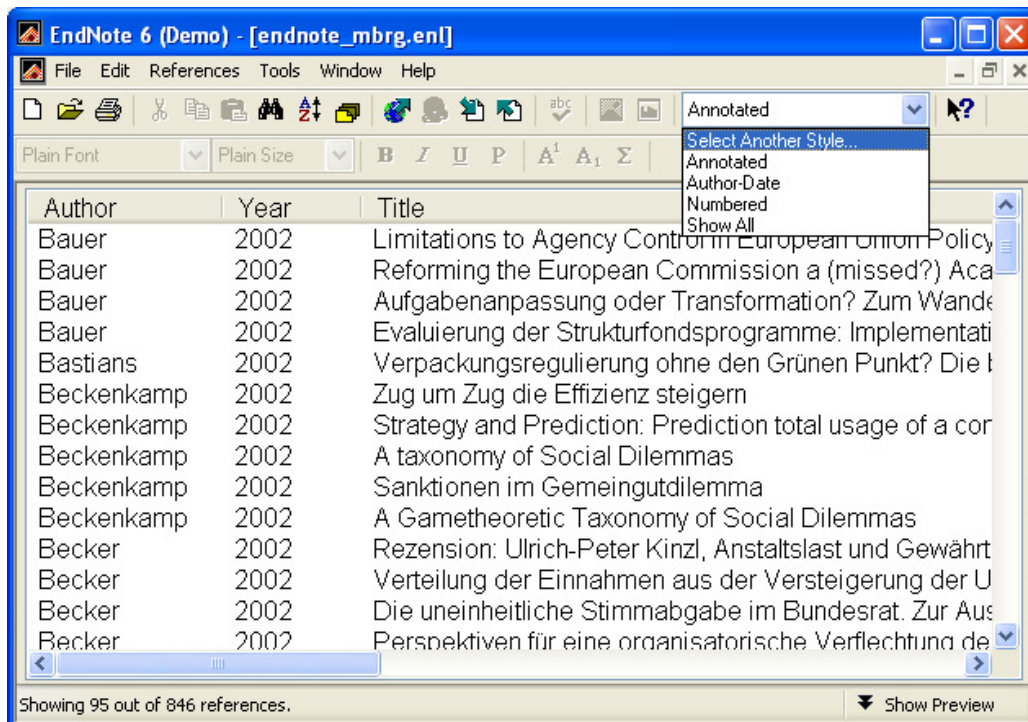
EndNote 6 (Demo) - [endnote_mbrg.enl]

File Edit References Tools Window Help

Annotated

Select Another Style...
Annotated
Author-Date
Numbered
Show All

Plain Font Plain Size B I U P $A^1$ $A_1$ Σ

| Author | Year | Title |
|---|---|---|
| Bauer | 2002 | Limitations to Agency Control in European Union Policy |
| Bauer | 2002 | Reforming the European Commission a (missed?) Aca |
| Bauer | 2002 | Aufgabenanpassung oder Transformation? Zum Wande |
| Bauer | 2002 | Evaluierung der Strukturfondsprogramme: Implementati |
| Bastians | 2002 | Verpackungsregulierung ohne den Grünen Punkt? Die |
| Beckenkamp | 2002 | Zug um Zug die Effizienz steigern |
| Beckenkamp | 2002 | Strategy and Prediction: Prediction total usage of a cor |
| Beckenkamp | 2002 | A taxonomy of Social Dilemmas |
| Beckenkamp | 2002 | Sanktionen im Gemeingutdilemma |
| Beckenkamp | 2002 | A Gametheoretic Taxonomy of Social Dilemmas |
| Becker | 2002 | Rezension: Ulrich-Peter Kinzl, Anstaltslast und Gewährt |
| Becker | 2002 | Verteilung der Einnahmen aus der Versteigerung der U |
| Becker | 2002 | Die uneinheitliche Stimmabgabe im Bundesrat. Zur Aus |
| Becker | 2002 | Perspektiven für eine organisatorische Verflechtung de |

Showing 95 out of 846 references.

Show Preview